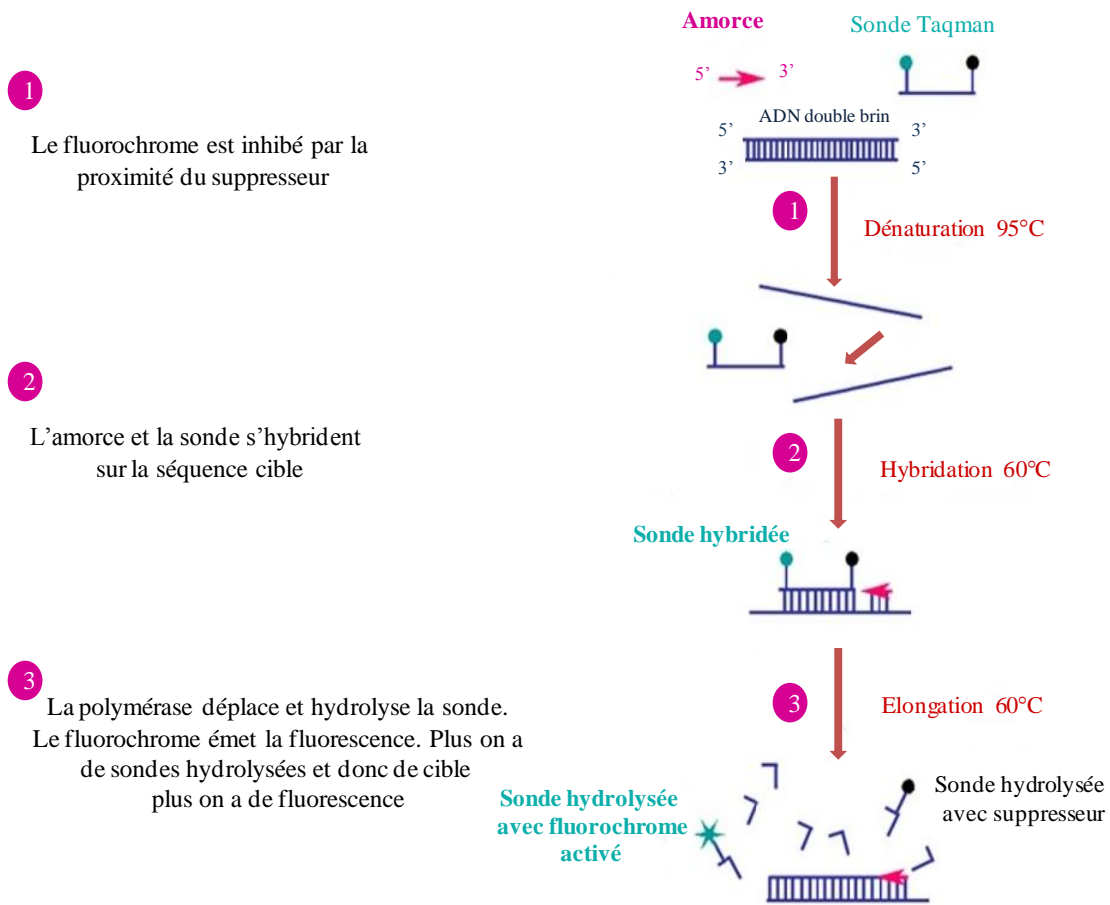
Amorce

Sonde Taqman

5' 3'

ADN double brin

5' 3'

3' 5'

1

Le fluorochrome est inhibé par la proximité du suppresseur

1

Dénaturation 95°C

2

L'amorce et la sonde s'hybrident sur la séquence cible

2

Hybridation 60°C

Sonde hybridée

3

La polymérase déplace et hydrolyse la sonde. Le fluorochrome émet la fluorescence. Plus on a de sondes hydrolysées et donc de cible plus on a de fluorescence

3

Elongation 60°C

Sonde hydrolysée avec fluorochrome activé

Sonde hydrolysée avec suppresseur